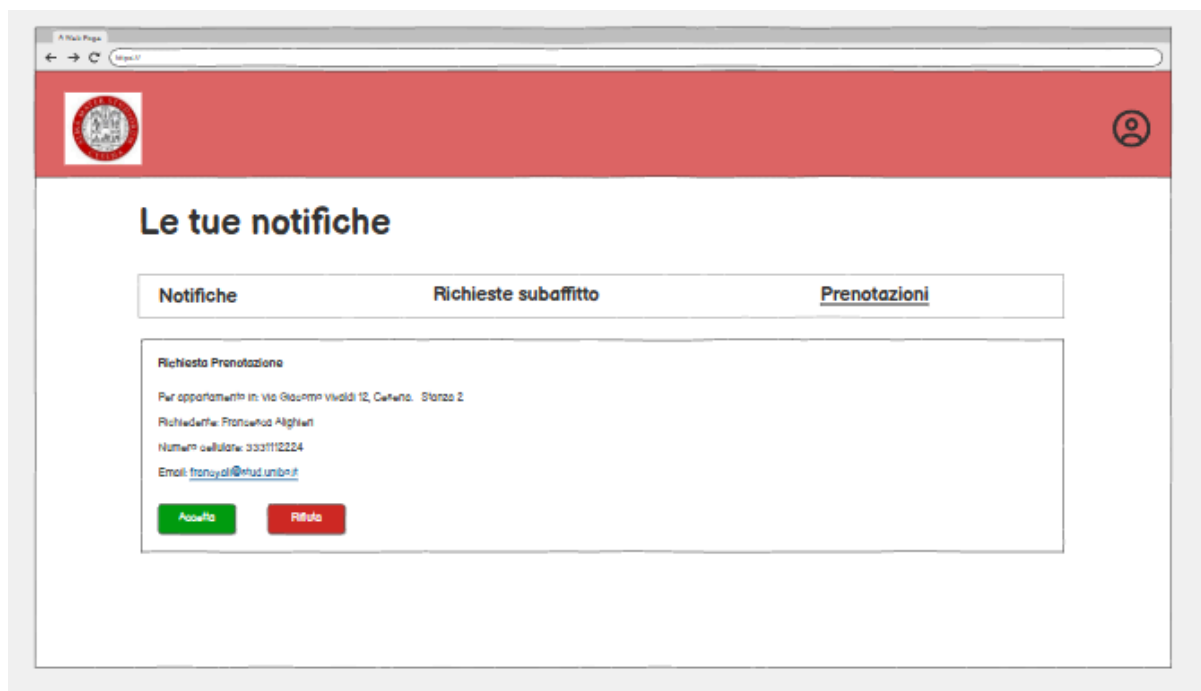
A Web Page

https://

Le tue notifiche

Notifiche Richieste subaffitto Prenotazioni

Richiesta Prenotazione

Per appartamento in: Via Giacomo Vivaldi 12, Cesena. Stanza 2

Richiedente: Francesca Alighieri

Numero cellulare: 3331112224

Email: francy.ali@stud.unibo.it

Accetta Rifiuta